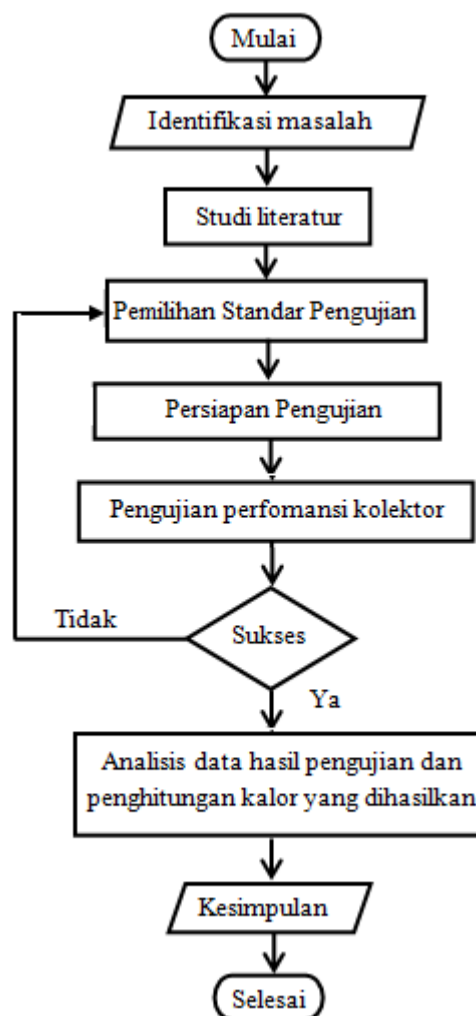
Mulai

Identifikasi masalah

Studi literatur

Pemilihan Standar Pengujian

Persiapan Pengujian

Pengujian perfomansi kolektor

Tidak

Sukses

Ya

Analisis data hasil pengujian dan penghitungan kalor yang dihasilkan

Kesimpulan

Selesai